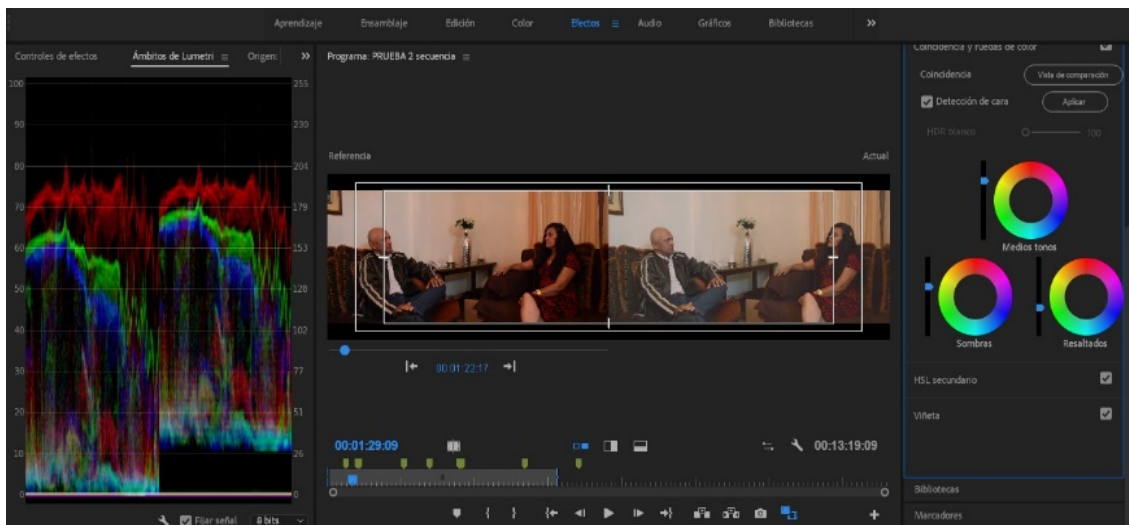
Aprendizaje Ensamblaje Edición Color Efectos Audio Gráficos Bibliotecas »

Controles de efectos Ámbitos de Lumetri Origen: »

Programa: PRUEBA 2 secuencia

Coincidencia y ruedas de color

Coincidencia Vista de comparación

Detección de cara Aplicar

HDR blanco 100

100 90 80 70 60 50 40 30 20 10 0

255 230 204 179 153 128 102 77 51 26 0

Referencia Actual

00:01:22:17

Medios tonos

Sombras Resaltados

HSL secundario

Viñeta

00:01:29:09 00:13:19:09

Fijar señal 8 bits

Bibliotecas

Marcadores